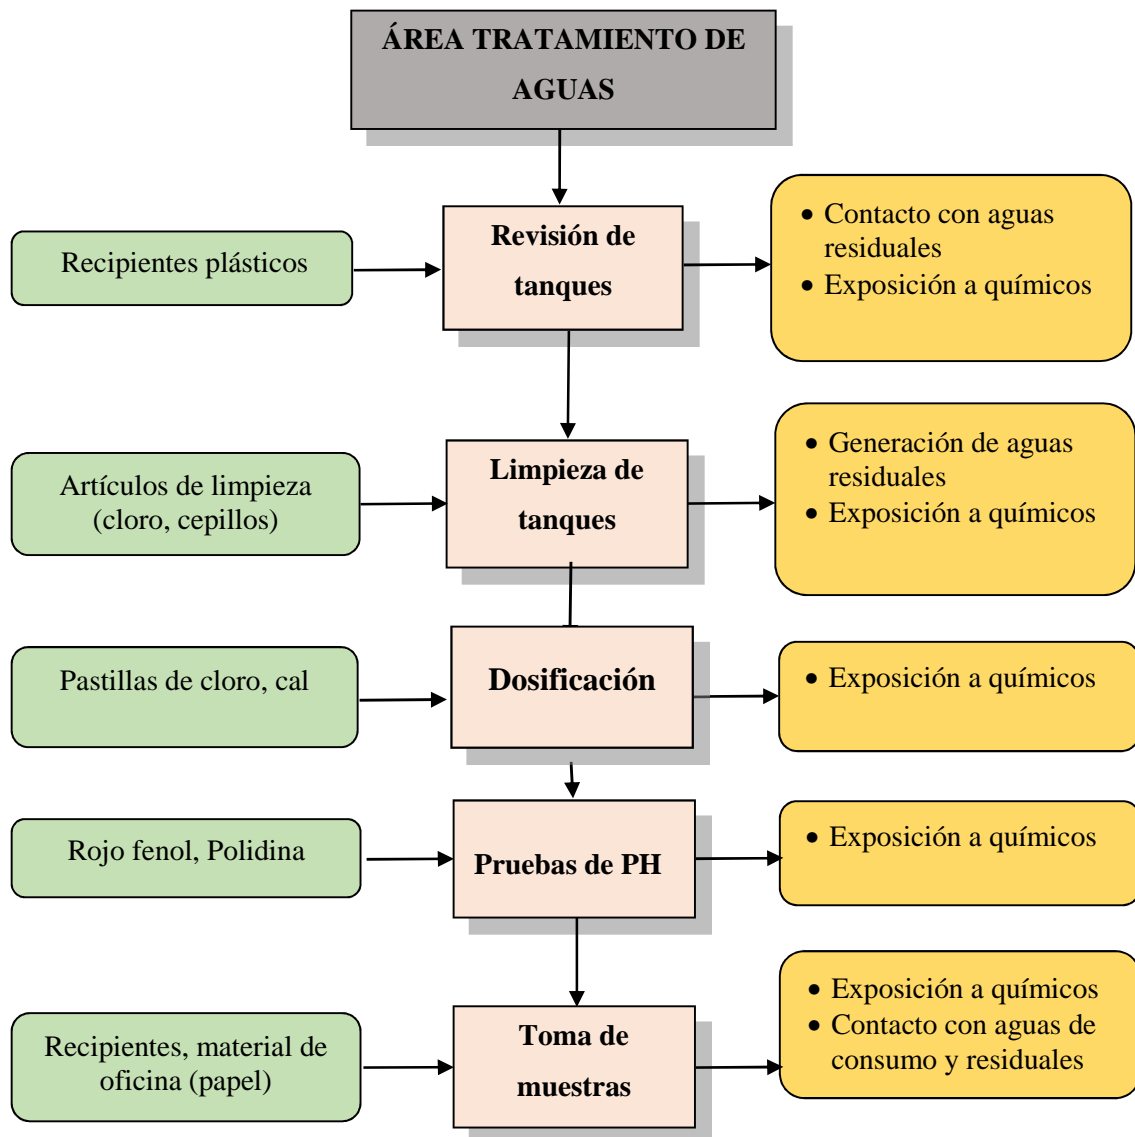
ÁREA TRATAMIENTO DE AGUAS

Recipientes plásticos

Revisión de tanques

- Contacto con aguas residuales
- Exposición a químicos

Artículos de limpieza (cloro, cepillos)

Limpieza de tanques

- Generación de aguas residuales
- Exposición a químicos

Pastillas de cloro, cal

Dosificación

- Exposición a químicos

Rojo fenol, Polidina

Pruebas de PH

- Exposición a químicos

Recipientes, material de oficina (papel)

Toma de muestras

- Exposición a químicos
- Contacto con aguas de consumo y residuales